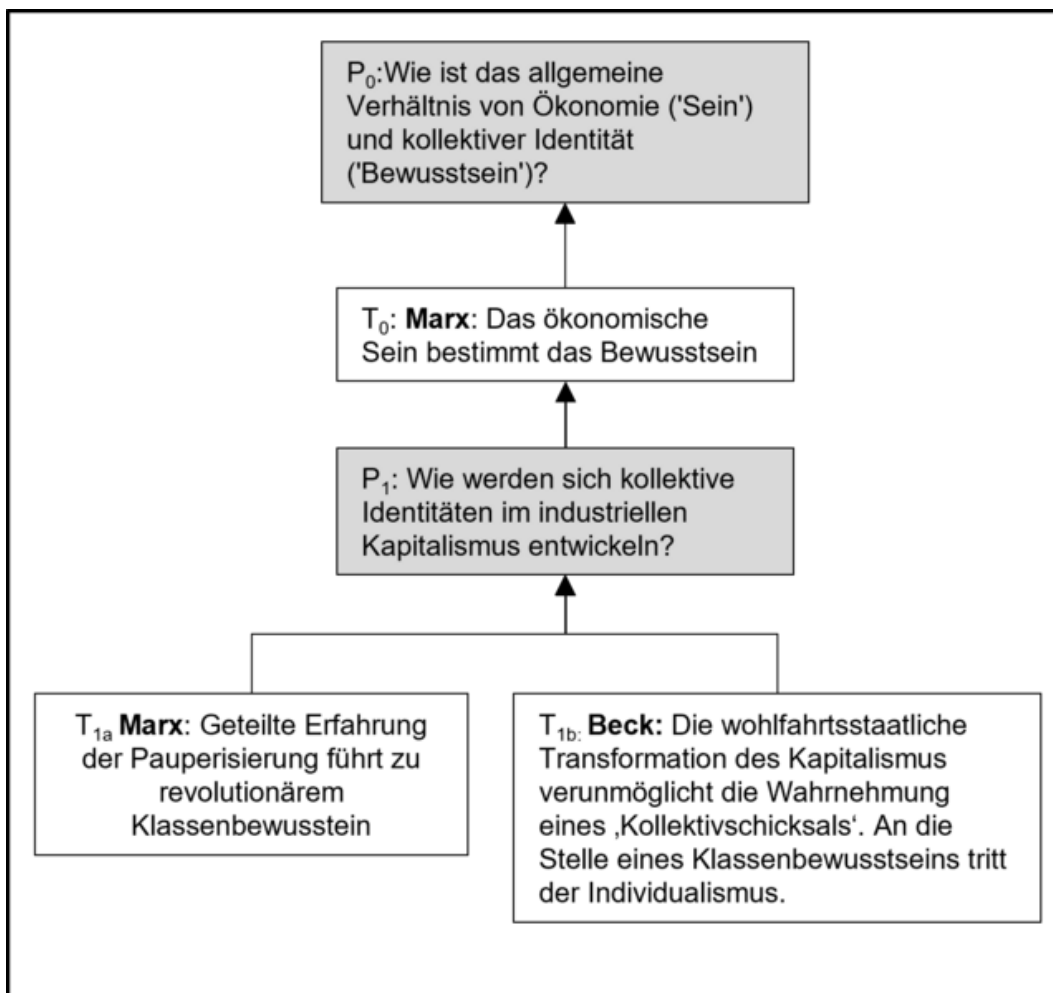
$P_0$:Wie ist das allgemeine Verhältnis von Ökonomie ('Sein') und kollektiver Identität ('Bewusstsein')?

$T_0$: **Marx**: Das ökonomische Sein bestimmt das Bewusstsein

$P_1$: Wie werden sich kollektive Identitäten im industriellen Kapitalismus entwickeln?

$T_{1a}$ **Marx**: Geteilte Erfahrung der Pauperisierung führt zu revolutionärem Klassenbewusstein

$T_{1b:}$ **Beck:** Die wohlfahrtsstaatliche Transformation des Kapitalismus verunmöglicht die Wahrnehmung eines ‚Kollektivschicksals'. An die Stelle eines Klassenbewusstseins tritt der Individualismus.